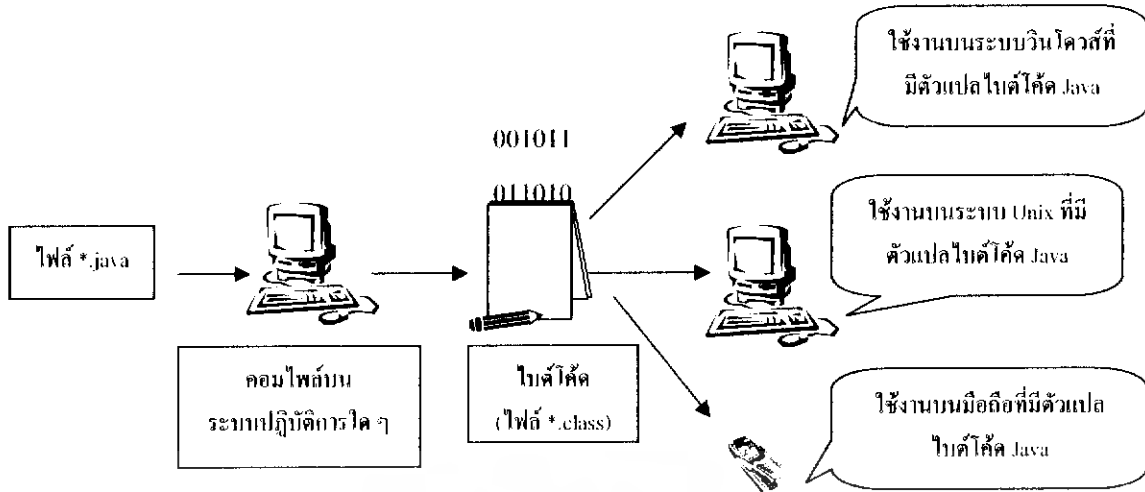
ไฟล์ *.java

คอมไพล์บน ระบบปฏิบัติการใด ๆ

001011

011010

ไบต์โค้ด (ไฟล์ *.class)

ใช้งานบนระบบวินโดวส์ที่มีตัวแปลไบต์โค้ด Java

ใช้งานบนระบบ Unix ที่มีตัวแปลไบต์โค้ด Java

ใช้งานบนมือถือที่มีตัวแปลไบต์โค้ด Java